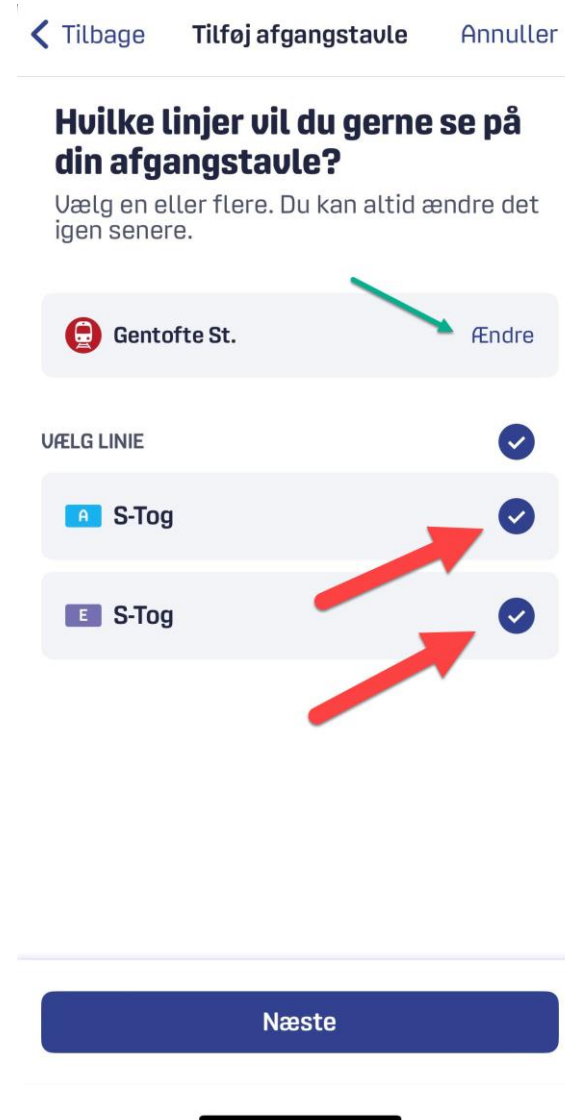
< Tilbage
Tilføj afgangstavle
Annuller

Hvilke linjer vil du gerne se på din afgangstavle?

Vælg en eller flere. Du kan altid ændre det igen senere.

Gentofte St.
Ændre

VÆLG LINIE

A S-Tog

E S-Tog

Næste